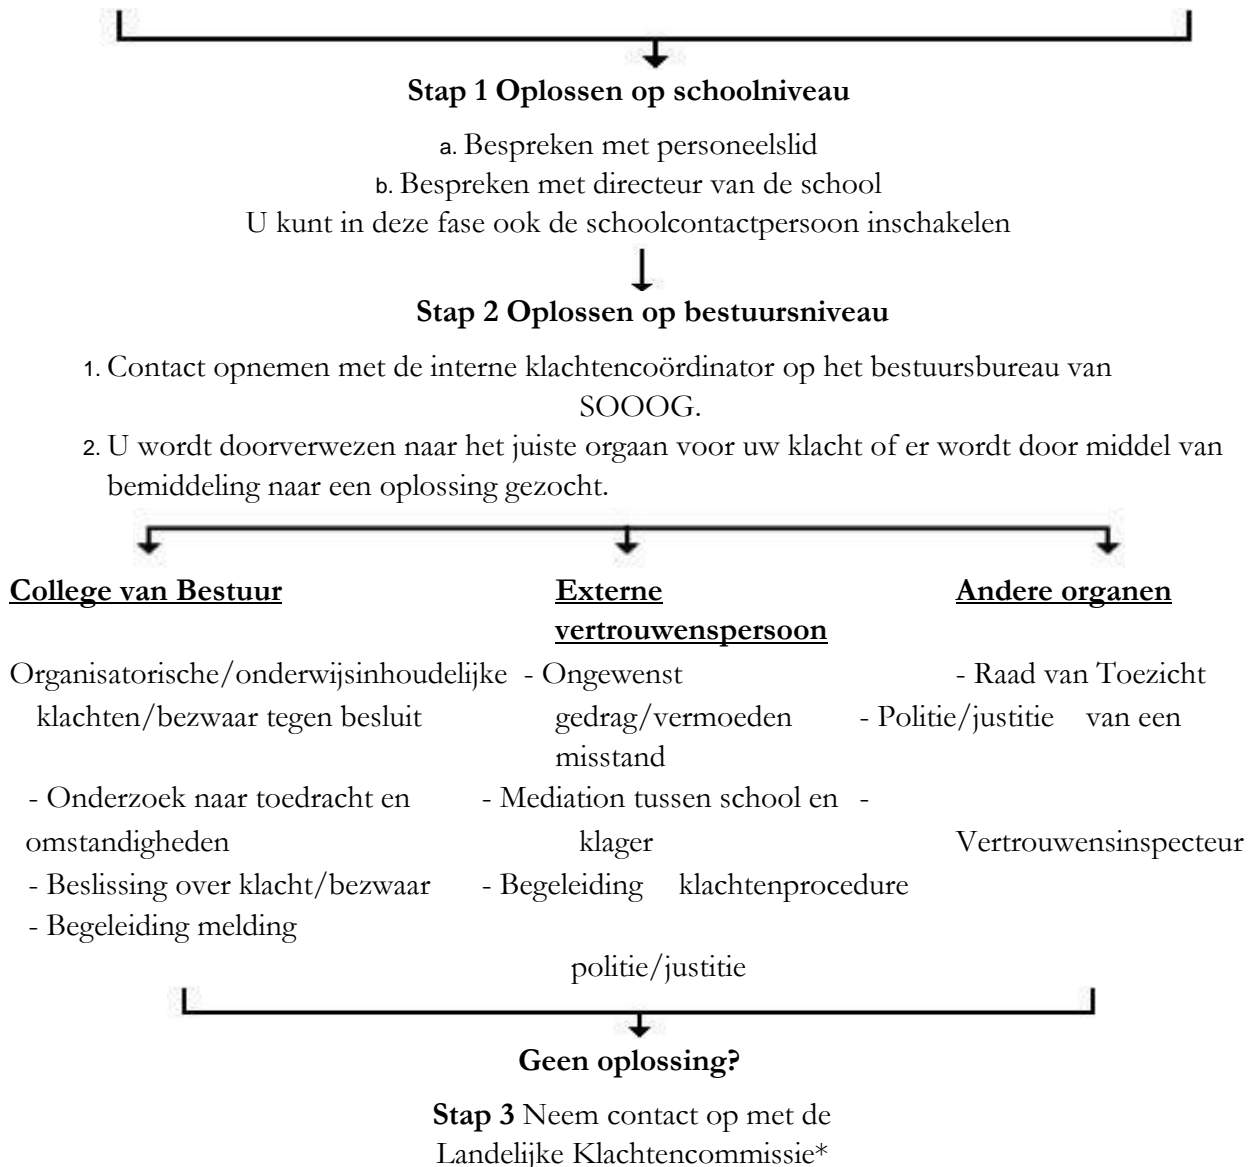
**Stap 1 Oplossen op schoolniveau**

a. Bespreken met personeelslid
b. Bespreken met directeur van de school
U kunt in deze fase ook de schoolcontactpersoon inschakelen

**Stap 2 Oplossen op bestuursniveau**

1. Contact opnemen met de interne klachtencoördinator op het bestuursbureau van SOOOG.
2. U wordt doorverwezen naar het juiste orgaan voor uw klacht of er wordt door middel van bemiddeling naar een oplossing gezocht.

**College van Bestuur**

Organisatorische/onderwijsinhoudelijke klachten/bezwaar tegen besluit
- Onderzoek naar toedracht en omstandigheden
- Beslissing over klacht/bezwaar
- Begeleiding melding

**Externe vertrouwenspersoon**

- Ongewenst gedrag/vermoeden misstand
- Mediation tussen school en klager
- Begeleiding klachtenprocedure

**Andere organen**

- Raad van Toezicht
- Politie/justitie van een
- Vertrouwensinspecteur

politie/justitie

**Geen oplossing?**

**Stap 3** Neem contact op met de Landelijke Klachtencommissie*